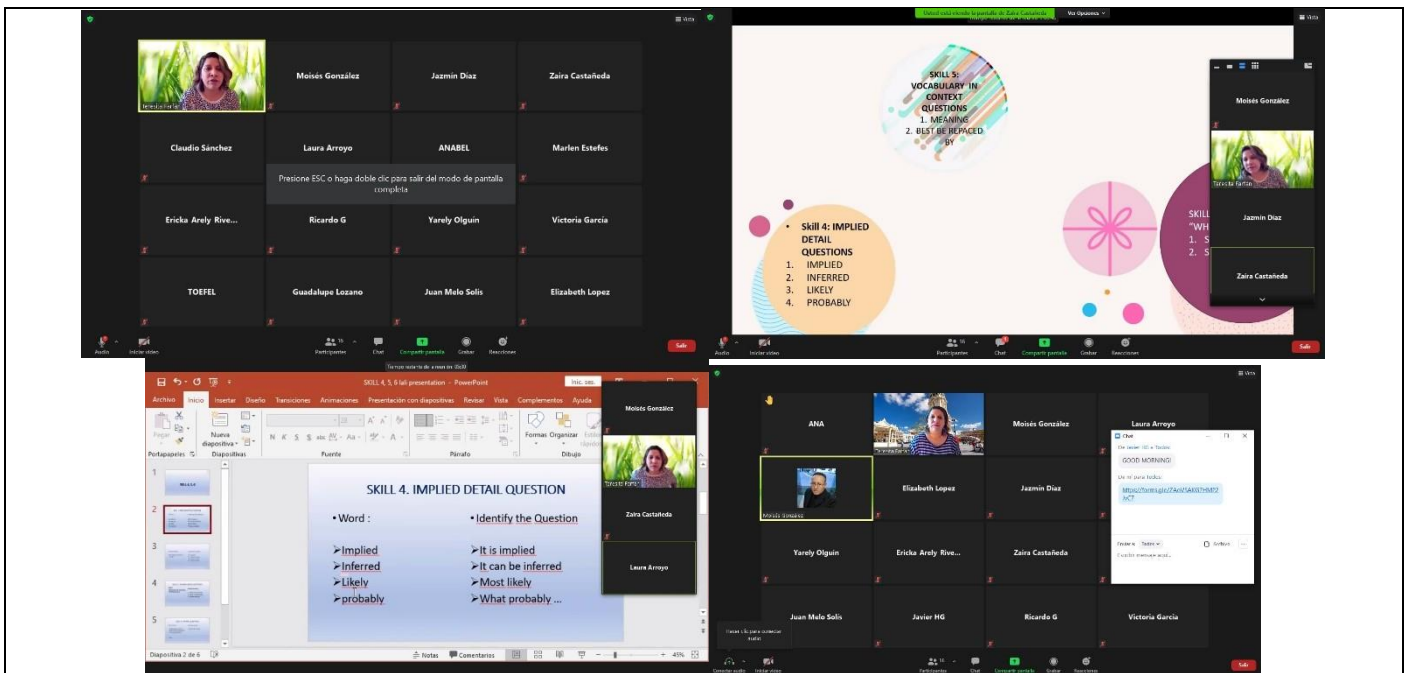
Vista

Teresita Farfán

Moisés González

Jazmín Díaz

Zaira Castañeda

Claudio Sánchez

Laura Arroyo

ANABEL

Marlen Estefes

Presione ESC o haga doble clic para salir del modo de pantalla completa

Ericka Arely Rive...

Ricardo G

Yarely Olguin

Victoria García

TOEFEL

Guadalupe Lozano

Juan Melo Solis

Elizabeth Lopez

Audio

Iniciar video

Participantes

Chat

Compartir pantalla

Grabar

Reacciones

Salir

Usted está viendo la pantalla de Zaira Castañeda

Ver Opciones

Vista

SKILL 5: VOCABULARY IN CONTEXT QUESTIONS
1. MEANING
2. BEST BE REPACED BY

Skill 4: IMPLIED DETAIL QUESTIONS
1. IMPLIED
2. INFERRED
3. LIKELY
4. PROBABLY

SKILL
"WH
1. S
2. S

Moisés González

Teresita Farfán

Jazmín Diaz

Zaira Castañeda

Audio

Iniciar video

Participantes

Chat

Compartir pantalla

Grabar

Reacciones

Salir

SKILL 4, 5, 6 lali presentation - PowerPoint

Inic. ses.

Archivo

Inicio

Insertar

Diseño

Transiciones

Animaciones

Presentación con diapositivas

Revisar

Vista

Complementos

Ayuda

Pegar

Nueva diapositiva

Portapapeles

Diapositivas

Fuente

Párrafo

Formas

Organizar

Dibujo

Moisés González

Teresita Farfán

Zaira Castañeda

Laura Arroyo

SKILL 4. IMPLIED DETAIL QUESTION

• Word :

➢Implied

➢Inferred

➢Likely

➢probably

• Identify the Question

➢It is implied

➢It can be inferred

➢Most likely

➢What probably ...

Diapositiva 2 de 6

Notas

Comentarios

45%

Vista

ANA

Teresita Farfán

Moisés González

Laura Arroyo

Moisés González

Elizabeth Lopez

Jazmín Diaz

Chat

De Javier HG a Todos:

GOOD MORNING!

De mí para todos:

https://forms.gle/7AnUSAKtYHMf2bC7

Enviar a: Todos

Archivo

Escribir mensaje aquí...

Yarely Olguin

Ericka Arely Rive...

Zaira Castañeda

Juan Melo Solis

Javier HG

Ricardo G

Victoria Garcia

Haga clic para conectar audio

Conectar audio

Iniciar video

Participantes

Chat

Compartir pantalla

Grabar

Reacciones

Salir